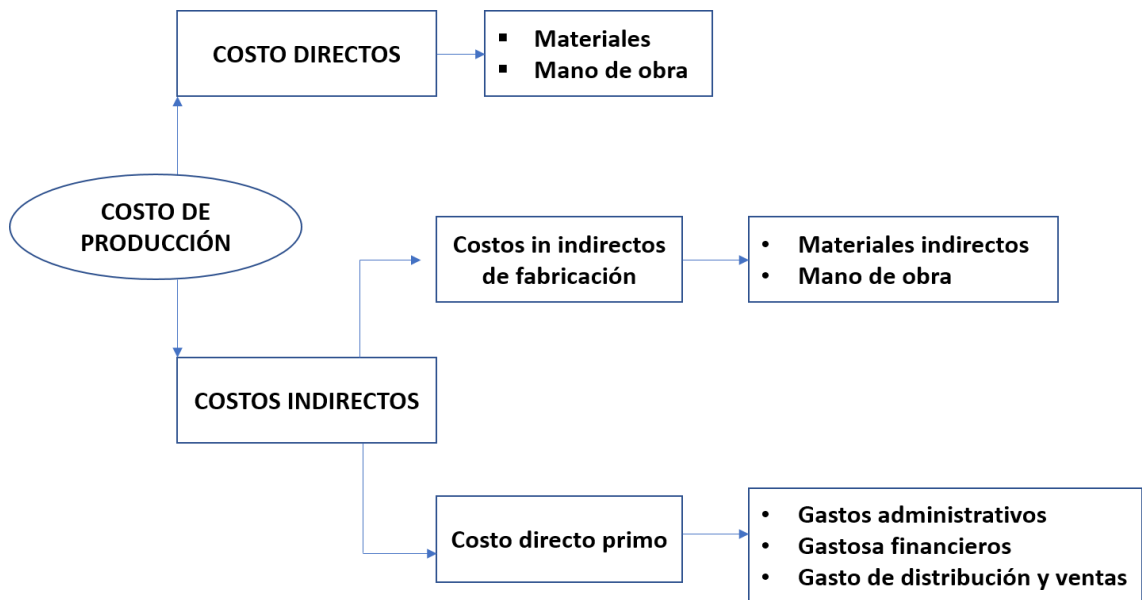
COSTO DE PRODUCCIÓN

COSTO DIRECTOS

- Materiales
- Mano de obra

COSTOS INDIRECTOS

Costos in indirectos de fabricación

- Materiales indirectos
- Mano de obra

Costo directo primo

- Gastos administrativos
- Gastosa financieros
- Gasto de distribución y ventas